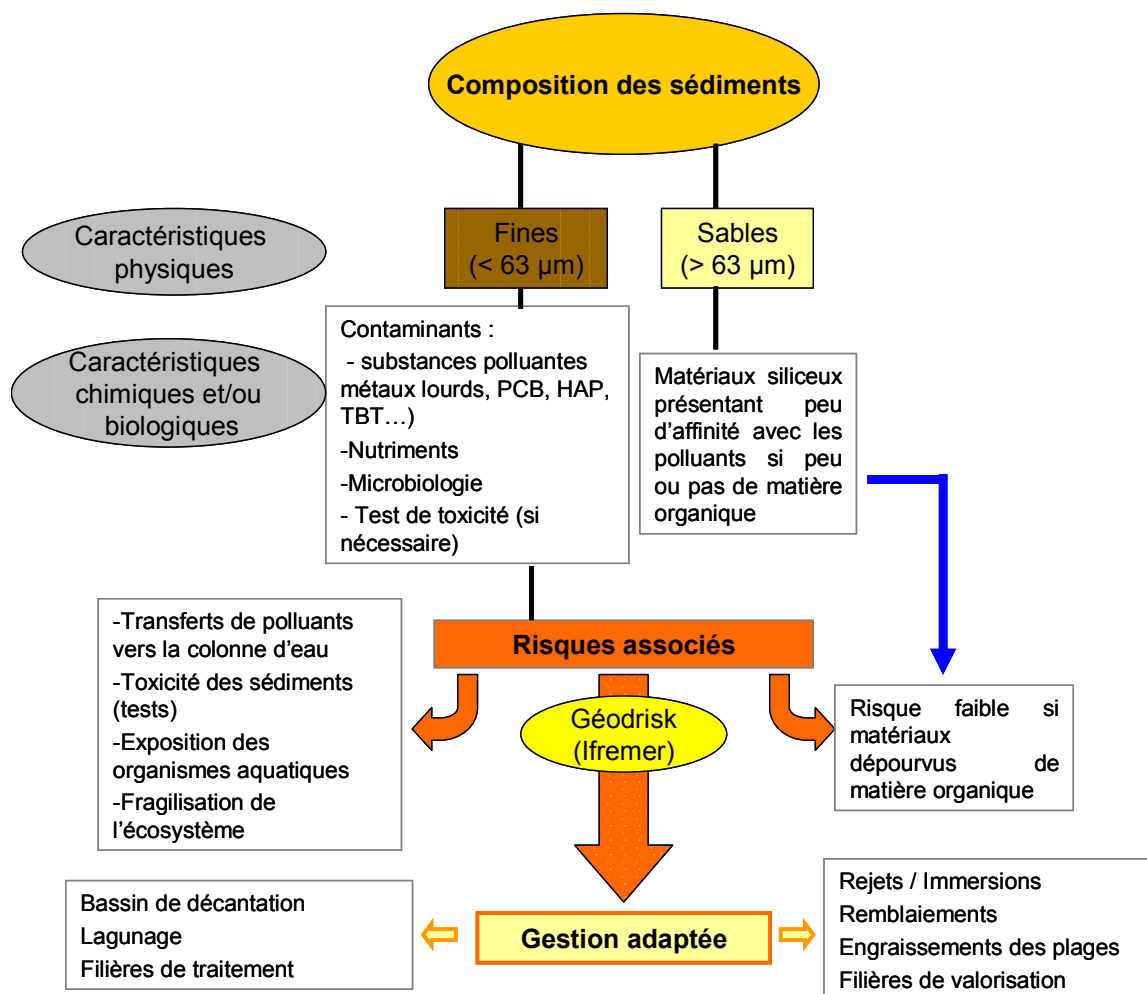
Composition des sédiments

Caractéristiques physiques

Fines (< 63 µm)

Sables (> 63 µm)

Caractéristiques chimiques et/ou biologiques

Contaminants :
- substances polluantes métaux lourds, PCB, HAP, TBT…)
-Nutriments
-Microbiologie
- Test de toxicité (si nécessaire)

Matériaux siliceux présentant peu d'affinité avec les polluants si peu ou pas de matière organique

-Transferts de polluants vers la colonne d'eau
-Toxicité des sédiments (tests)
-Exposition des organismes aquatiques
-Fragilisation de l'écosystème

Risques associés

Géodrisk (Ifremer)

Risque faible si matériaux dépourvus de matière organique

Bassin de décantation
Lagunage
Filières de traitement

Gestion adaptée

Rejets / Immersions
Remblaiements
Engraissements des plages
Filières de valorisation